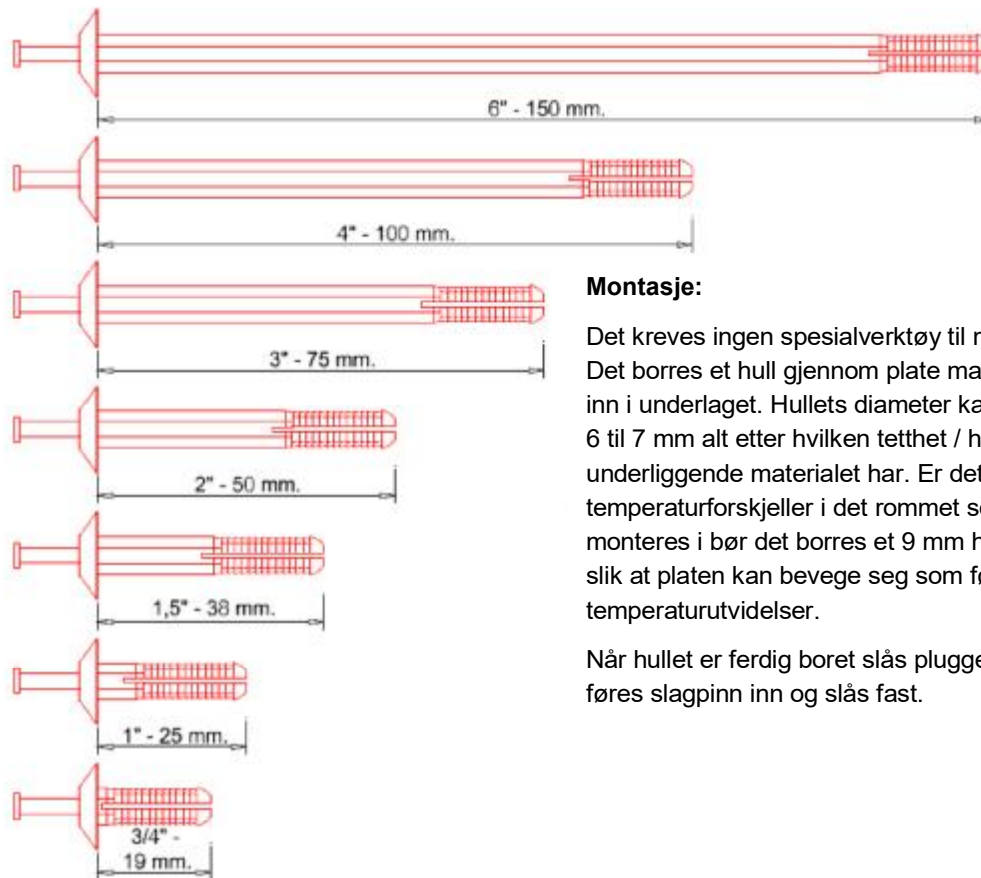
6" - 150 mm.

4" - 100 mm.

3" - 75 mm.

2" - 50 mm.

1,5" - 38 mm.

1" - 25 mm.

3/4" - 19 mm.

**Montasje:**

Det kreves ingen spesialverktøy til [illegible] Det borres et hull gjennom plate ma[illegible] inn i underlaget. Hullets diameter ka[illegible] 6 til 7 mm alt etter hvilken tetthet / h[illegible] underliggende materialet har. Er det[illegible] temperaturforskjeller i det rommet s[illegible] monteres i bør det borres et 9 mm h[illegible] slik at platen kan bevege seg som f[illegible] temperaturutvidelser.

Når hullet er ferdig boret slås plugge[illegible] føres slagpinn inn og slås fast.